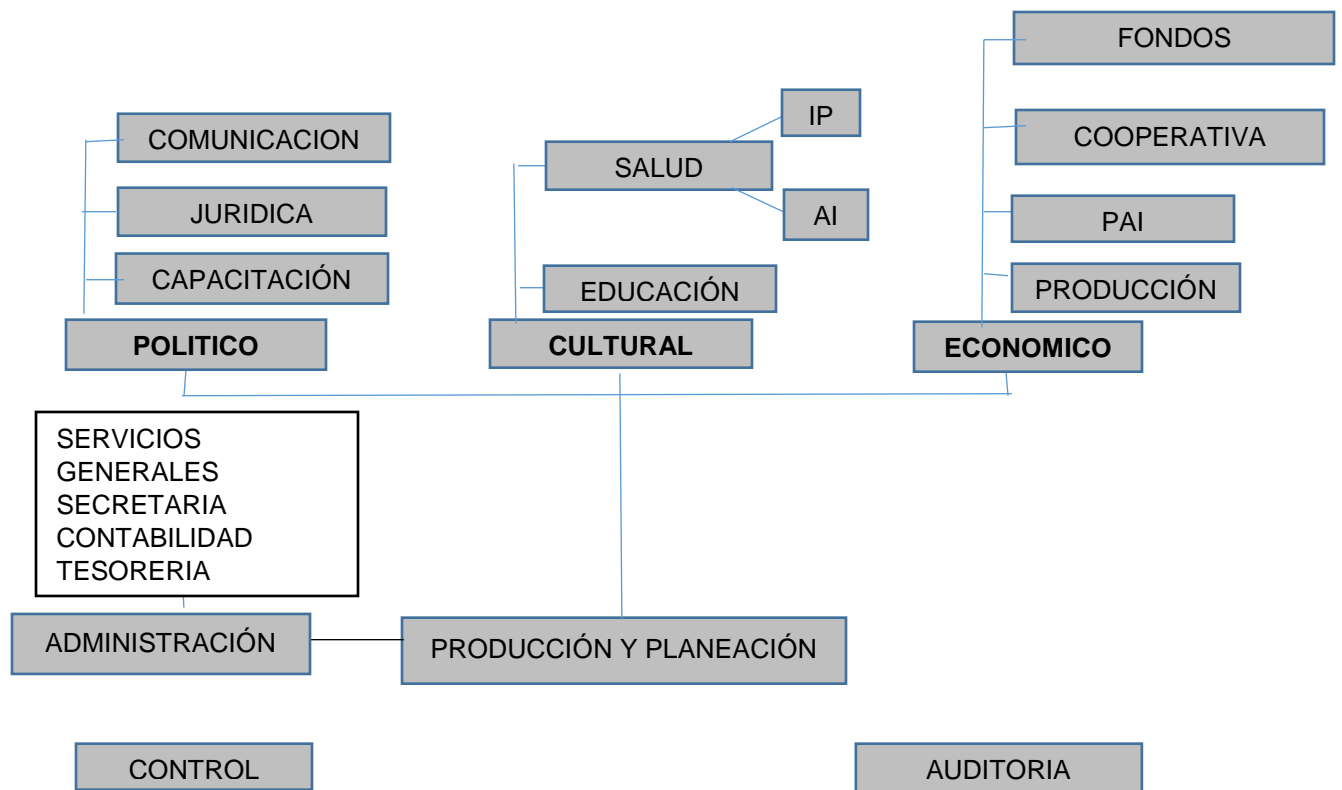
COMUNICACION
JURIDICA
CAPACITACIÓN
POLITICO

IP
SALUD
AI
EDUCACIÓN
CULTURAL

FONDOS
COOPERATIVA
PAI
PRODUCCIÓN
ECONOMICO

SERVICIOS GENERALES
SECRETARIA
CONTABILIDAD
TESORERIA

ADMINISTRACIÓN

PRODUCCIÓN Y PLANEACIÓN

CONTROL

AUDITORIA